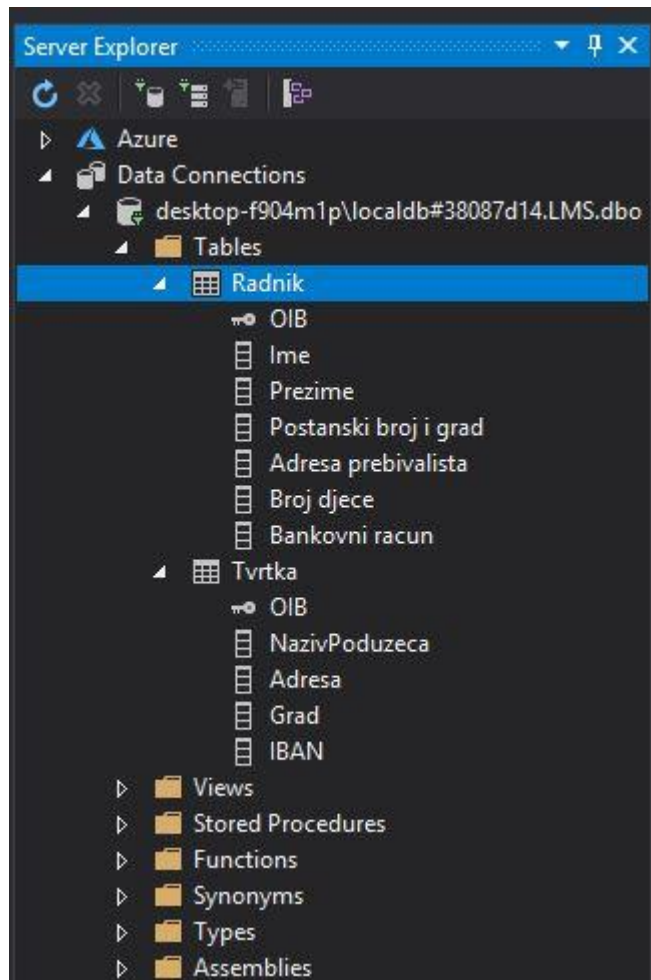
Server Explorer

Azure
Data Connections
desktop-f904m1p\localdb#38087d14.LMS.dbo
Tables
Radnik
OIB
Ime
Prezime
Postanski broj i grad
Adresa prebivalista
Broj djece
Bankovni racun
Tvrtka
OIB
NazivPoduzeca
Adresa
Grad
IBAN
Views
Stored Procedures
Functions
Synonyms
Types
Assemblies